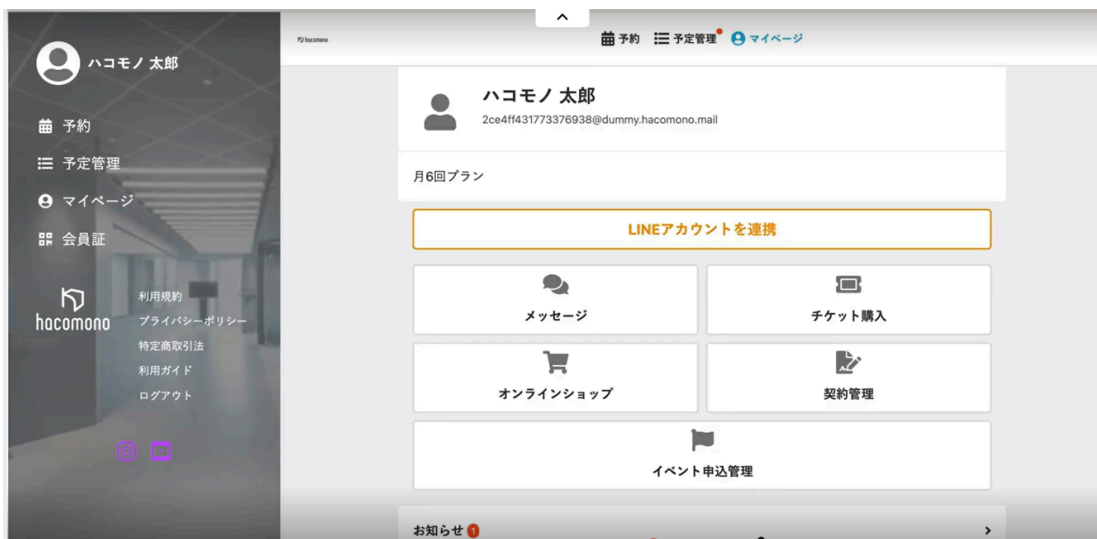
ハコモノ 太郎

予約
予定管理
マイページ
会員証

hacomono
利用規約
プライバシーポリシー
特定商取引法
利用ガイド
ログアウト

hacomono

予約 予定管理 マイページ

ハコモノ 太郎
2ce4ff431773376938@dummy.hacomono.mail

月6回プラン

LINEアカウントを連携

メッセージ

チケット購入

オンラインショップ

契約管理

イベント申込管理

お知らせ 1